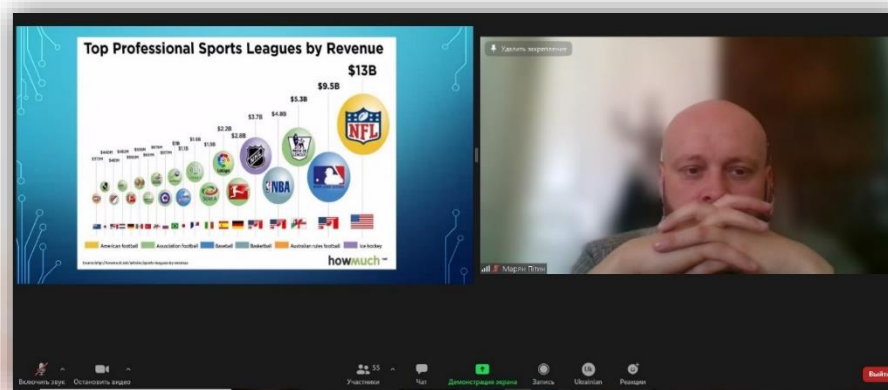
Top Professional Sports Leagues by Revenue

$13B

$9.5B

$5.3B

$4.8B

$3.7B

$2.2B

$2.8B

$1.5B

$1.5B

NFL

NBA

American football
Association football
Baseball
Basketball
Australian rules football
Ice hockey

howmuch

Удалить закрепление

Марлін Пітін

Включить звук
Остановить видео
Участники 55
Чат
Демонстрация экрана
Запись
Ukrainian
Реакции
Выйти